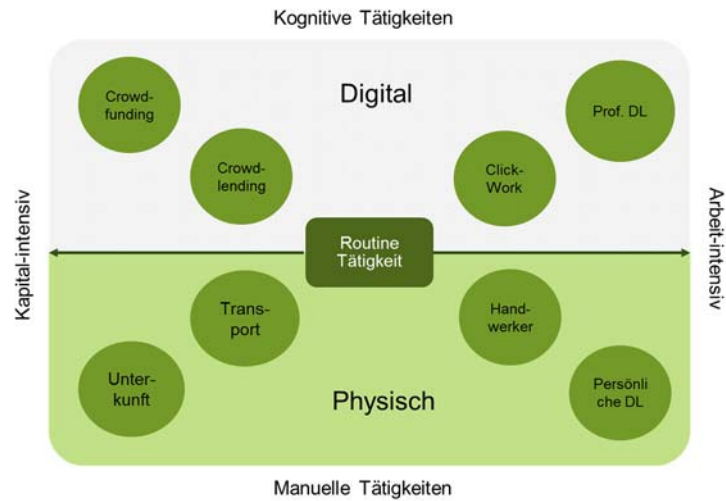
Kognitive Tätigkeiten

Kapital-intensiv

Arbeit-intensiv

Digital

Crowdfunding

Crowdlending

Click-Work

Prof. DL

Routine Tätigkeit

Transport

Handwerker

Unterkunft

Physisch

Persönliche DL

Manuelle Tätigkeiten